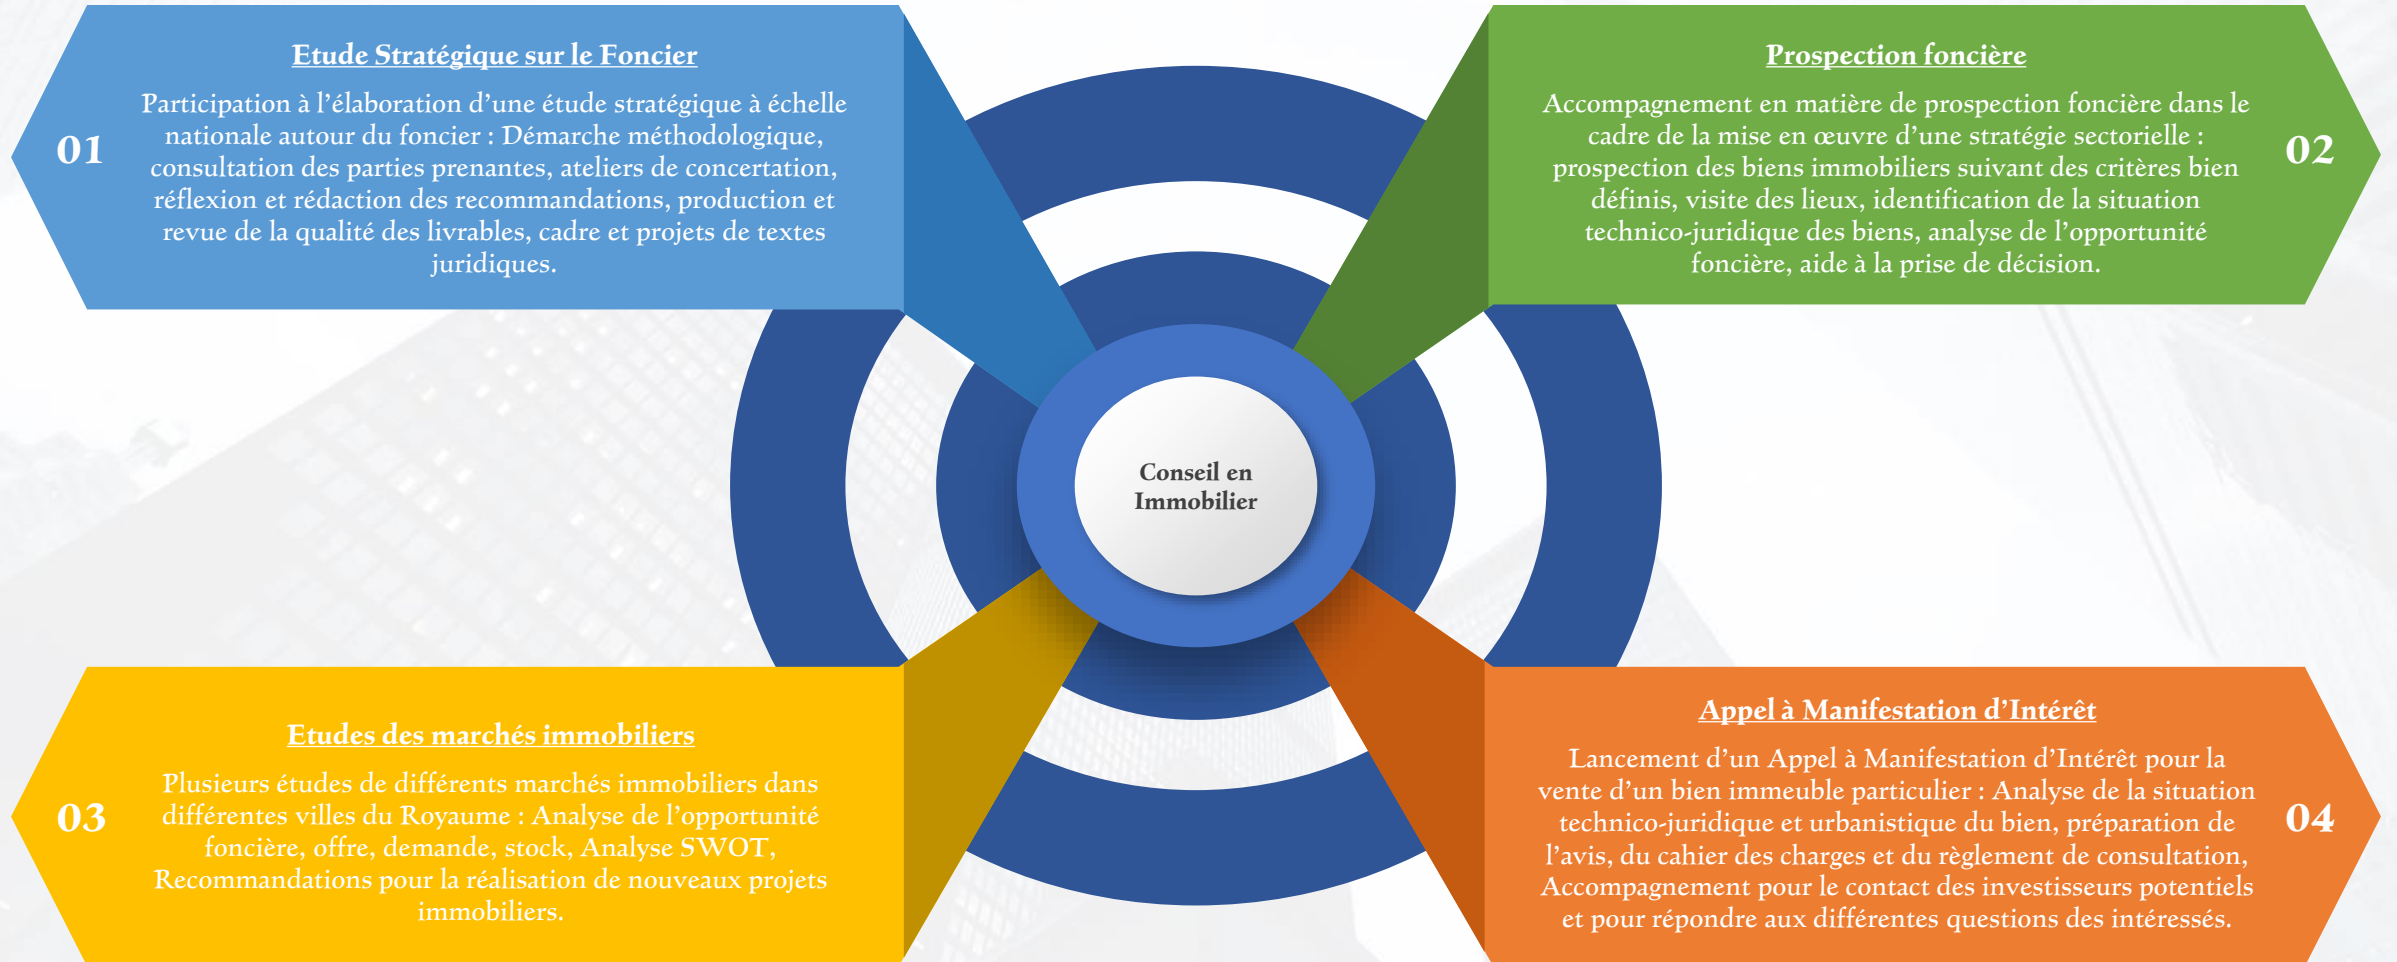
01

Etude Stratégique sur le Foncier

Participation à l'élaboration d'une étude stratégique à échelle nationale autour du foncier : Démarche méthodologique, consultation des parties prenantes, ateliers de concertation, réflexion et rédaction des recommandations, production et revue de la qualité des livrables, cadre et projets de textes juridiques.

Prospection foncière

Accompagnement en matière de prospection foncière dans le cadre de la mise en œuvre d'une stratégie sectorielle : prospection des biens immobiliers suivant des critères bien définis, visite des lieux, identification de la situation technico-juridique des biens, analyse de l'opportunité foncière, aide à la prise de décision.

02

Conseil en Immobilier

03

Etudes des marchés immobiliers

Plusieurs études de différents marchés immobiliers dans différentes villes du Royaume : Analyse de l'opportunité foncière, offre, demande, stock, Analyse SWOT, Recommandations pour la réalisation de nouveaux projets immobiliers.

Appel à Manifestation d'Intérêt

Lancement d'un Appel à Manifestation d'Intérêt pour la vente d'un bien immeuble particulier : Analyse de la situation technico-juridique et urbanistique du bien, préparation de l'avis, du cahier des charges et du règlement de consultation, Accompagnement pour le contact des investisseurs potentiels et pour répondre aux différentes questions des intéressés.

04